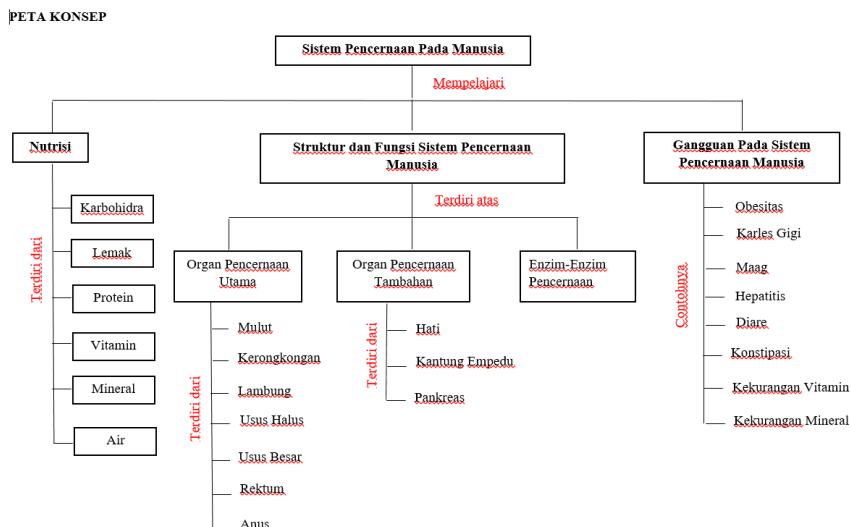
PETA KONSEP

Sistem Pencernaan Pada Manusia

Mempelajari

Nutrisi

Terdiri dari

Karbohidra

Lemak

Protein

Vitamin

Mineral

Air

Struktur dan Fungsi Sistem Pencernaan Manusia

Terdiri atas

Organ Pencernaan Utama

Terdiri dari

Mulut

Kerongkongan

Lambung

Usus Halus

Usus Besar

Rektum

Anus

Organ Pencernaan Tambahan

Terdiri dari

Hati

Kantung Empedu

Pankreas

Enzim-Enzim Pencernaan

Gangguan Pada Sistem Pencernaan Manusia

Contohnya

Obesitas

Karles Gigi

Maag

Hepatitis

Diare

Konstipasi

Kekurangan Vitamin

Kekurangan Mineral